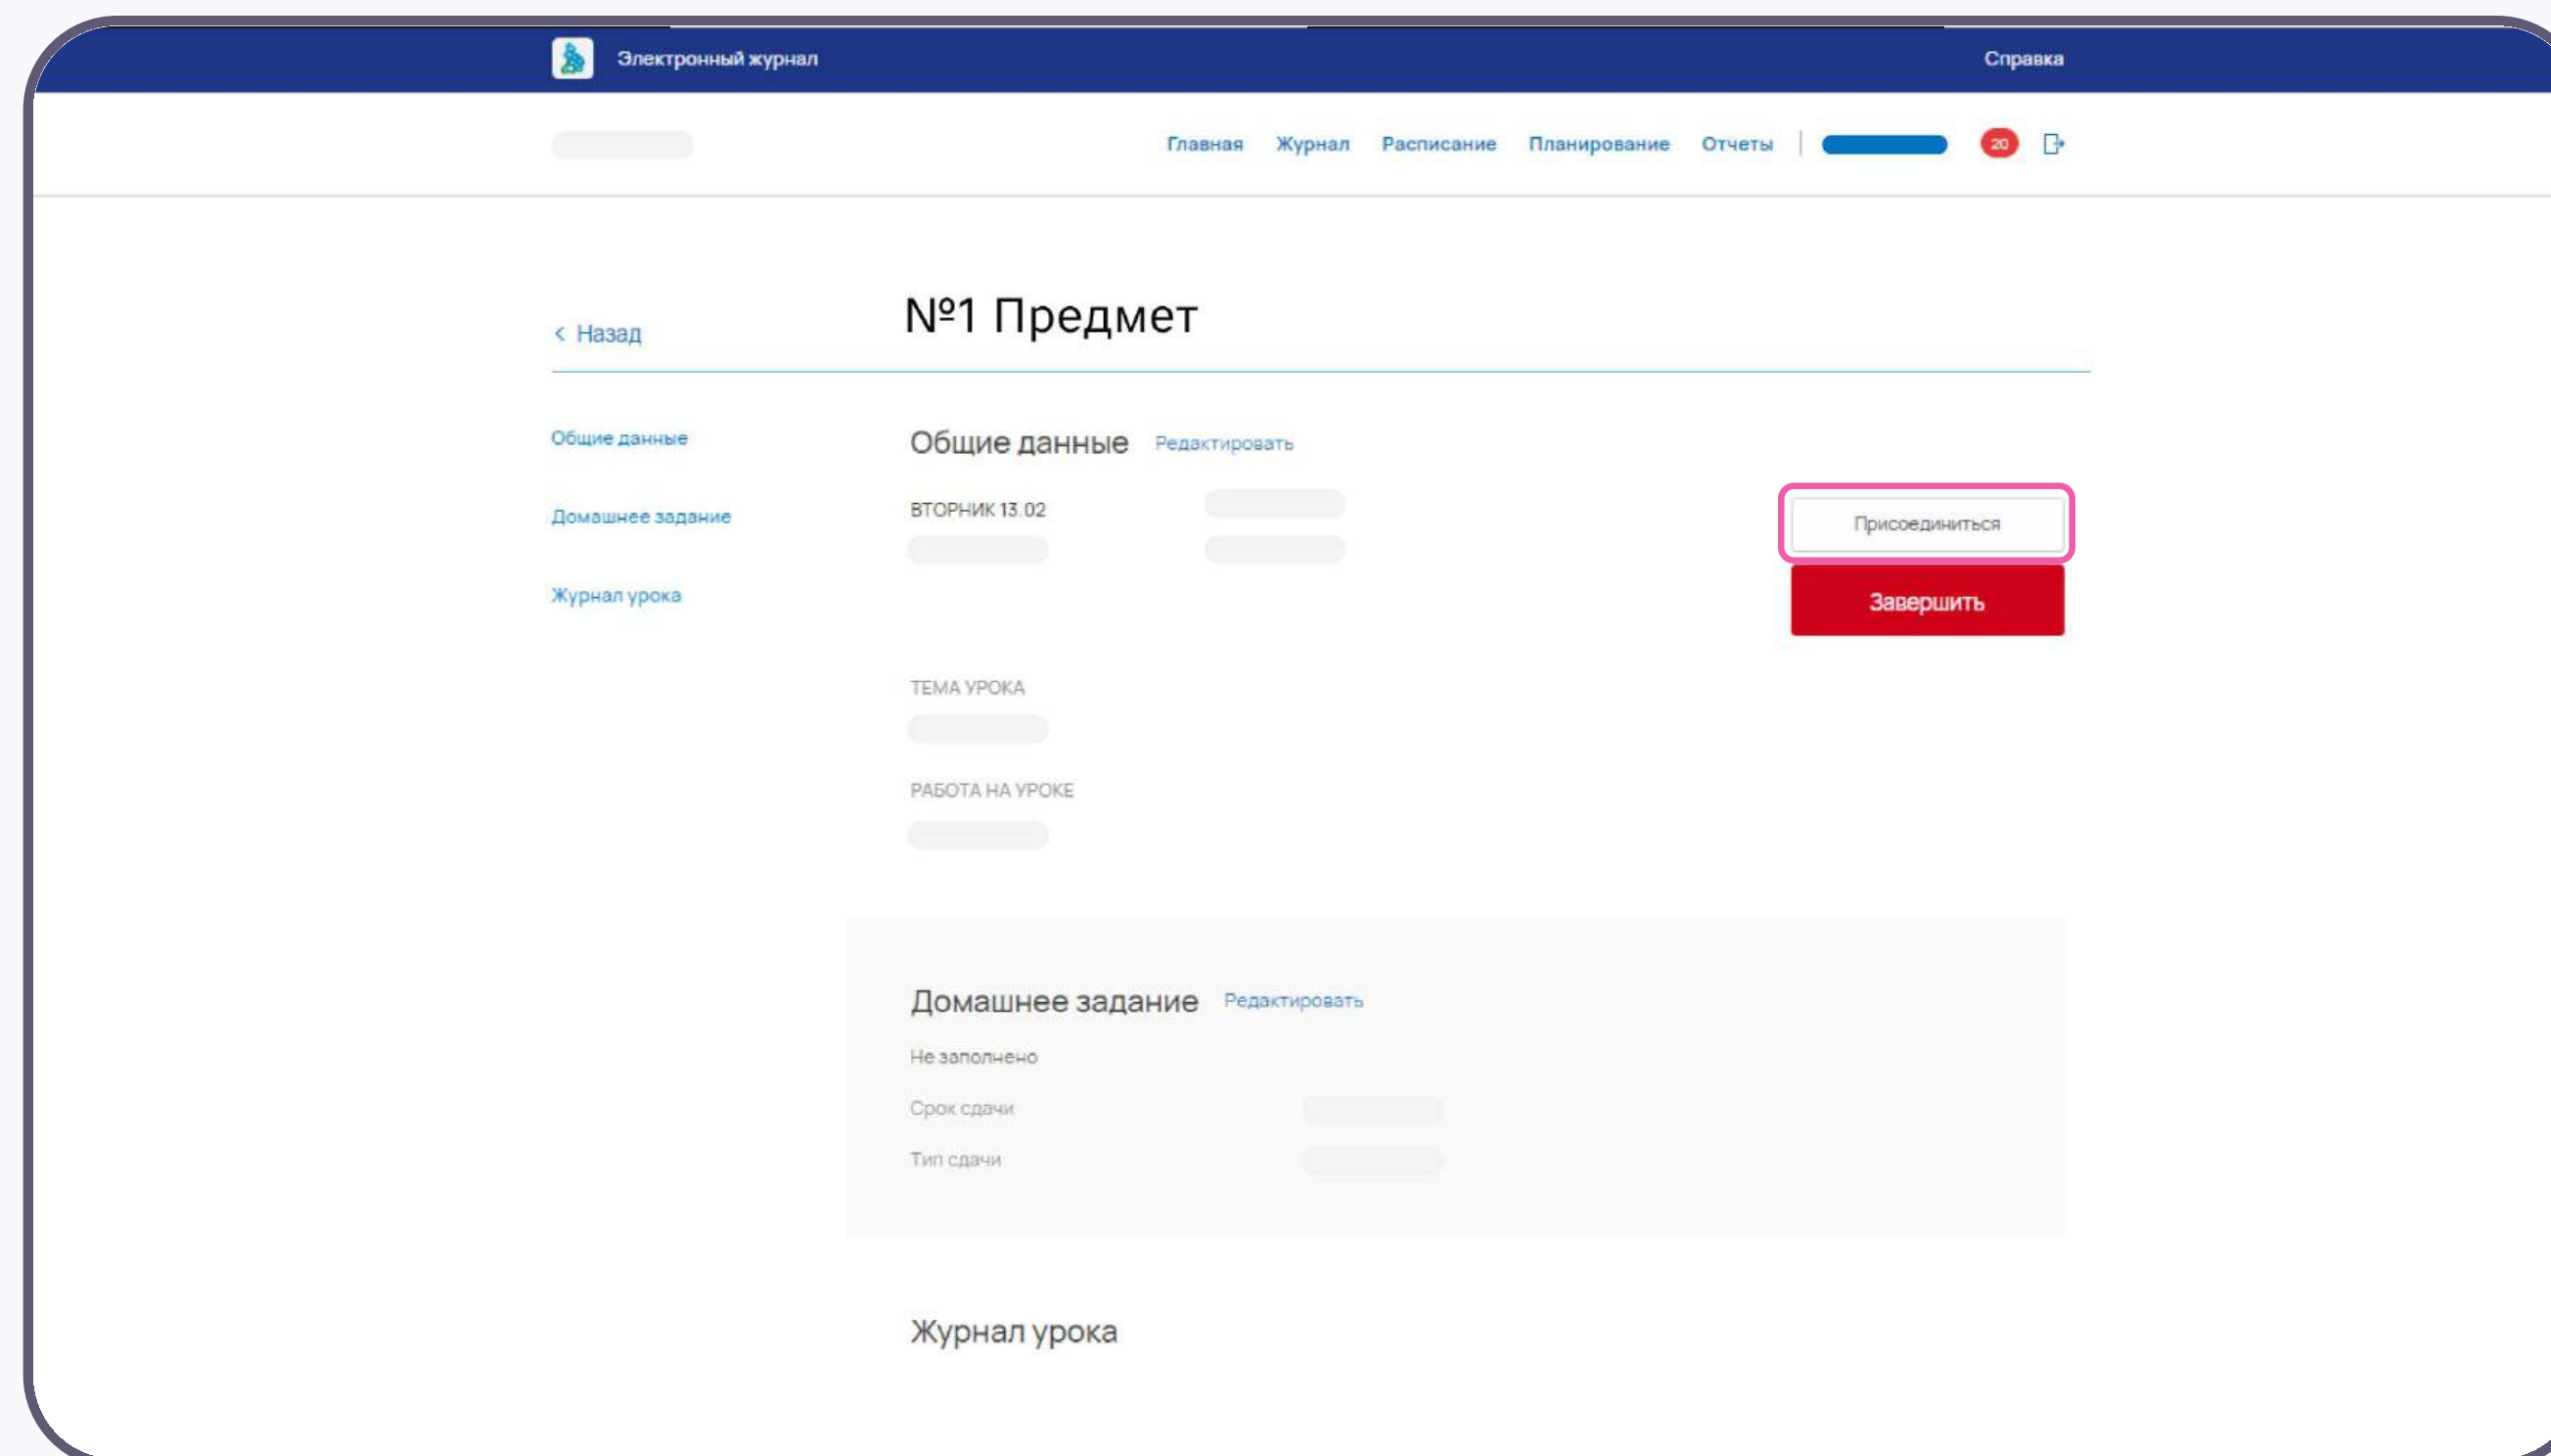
Электронный журнал

Справка

Главная Журнал Расписание Планирование Отчеты

20

< Назад

№1 Предмет

Общие данные

Домашнее задание

Журнал урока

Общие данные Редактировать

ВТОРНИК 13.02

Присоединиться

Завершить

ТЕМА УРОКА

РАБОТА НА УРОКЕ

Домашнее задание Редактировать

Не заполнено

Срок сдачи

Тип сдачи

Журнал урока